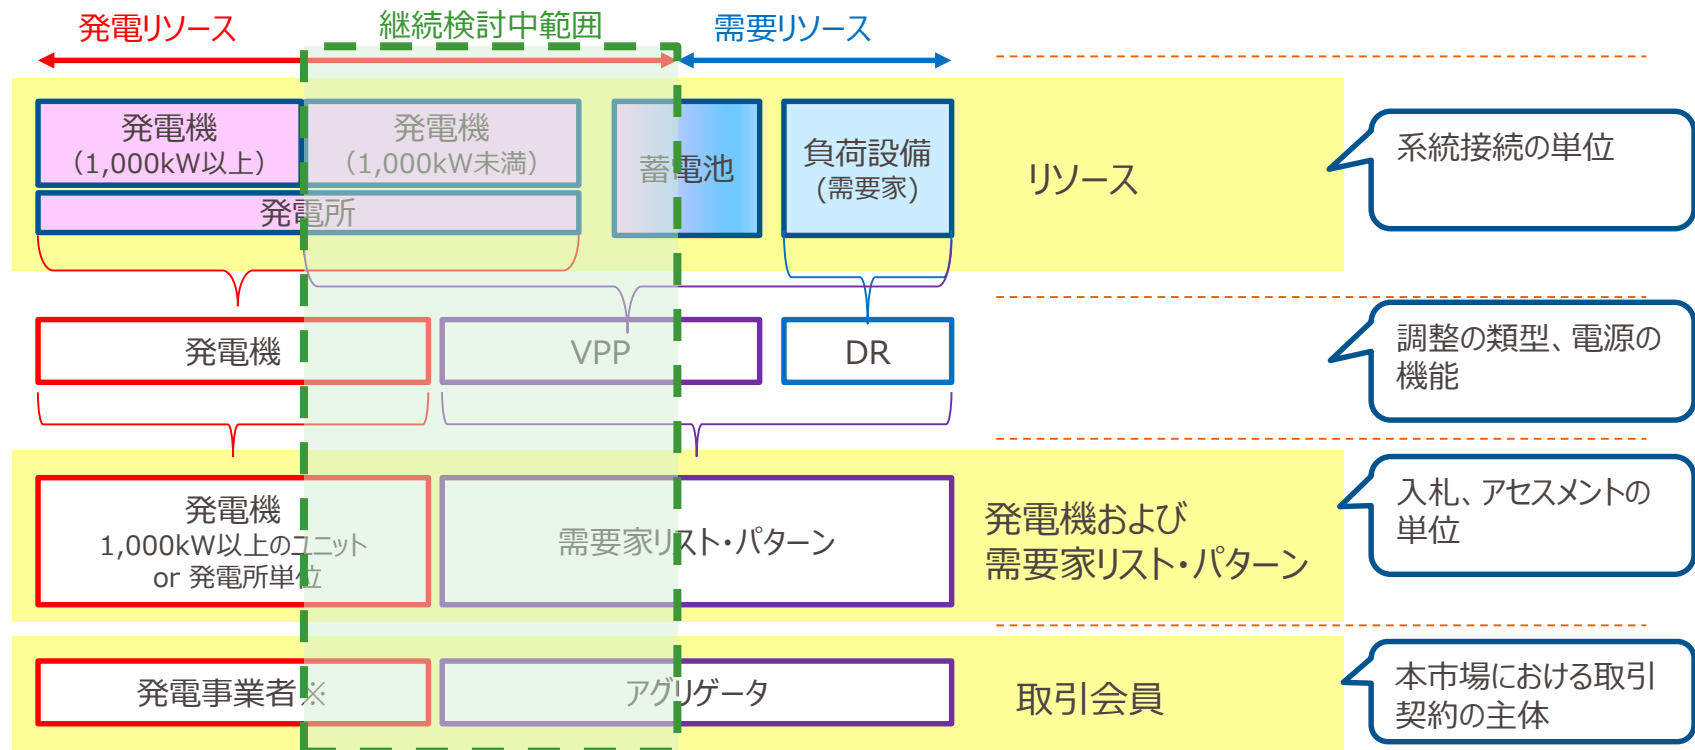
発電リソース

継続検討中範囲

需要リソース

発電機
（1,000kW以上）

発電機
（1,000kW未満）

発電所

蓄電池

負荷設備
(需要家)

リソース

系統接続の単位

発電機

VPP

DR

調整の類型、電源の機能

発電機
1,000kW以上のユニット
or 発電所単位

需要家リスト・パターン

発電機および
需要家リスト・パターン

入札、アセスメントの単位

発電事業者※

アグリゲータ

取引会員

本市場における取引契約の主体